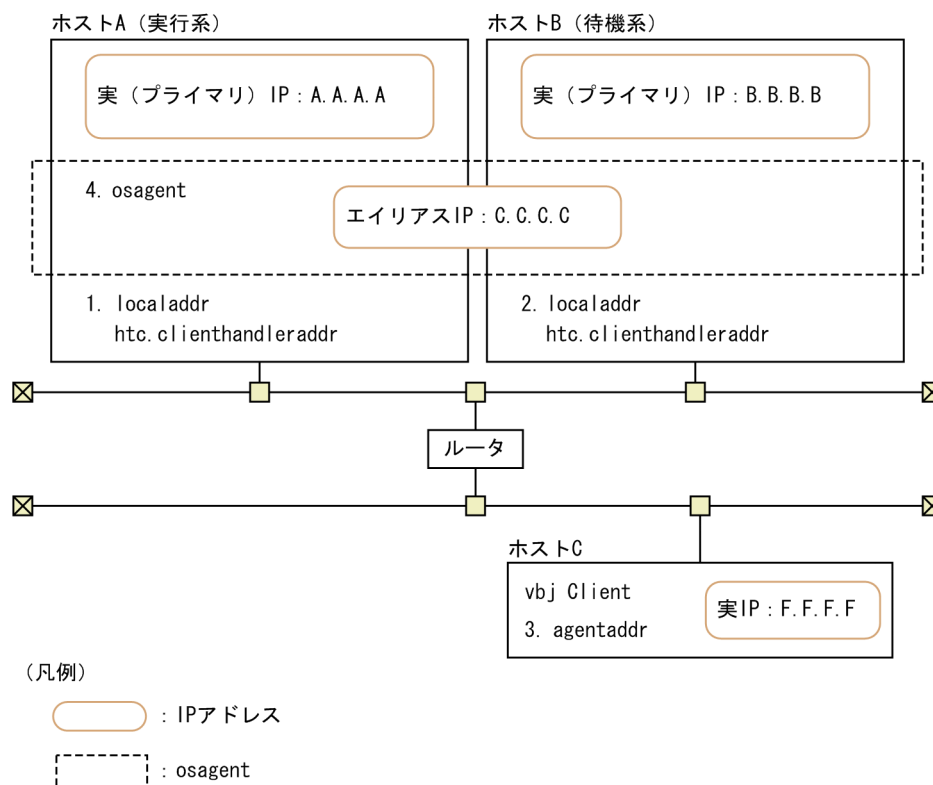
ホストA（実行系）

実（プライマリ）IP：A.A.A.A

4. osagent

1. localaddr
htc.clienthandleraddr

ホストB（待機系）

実（プライマリ）IP：B.B.B.B

エイリアスIP：C.C.C.C

2. localaddr
htc.clienthandleraddr

ルータ

ホストC

vbj Client

3. agentaddr

実IP：F.F.F.F

（凡例）

：IPアドレス

：osagent